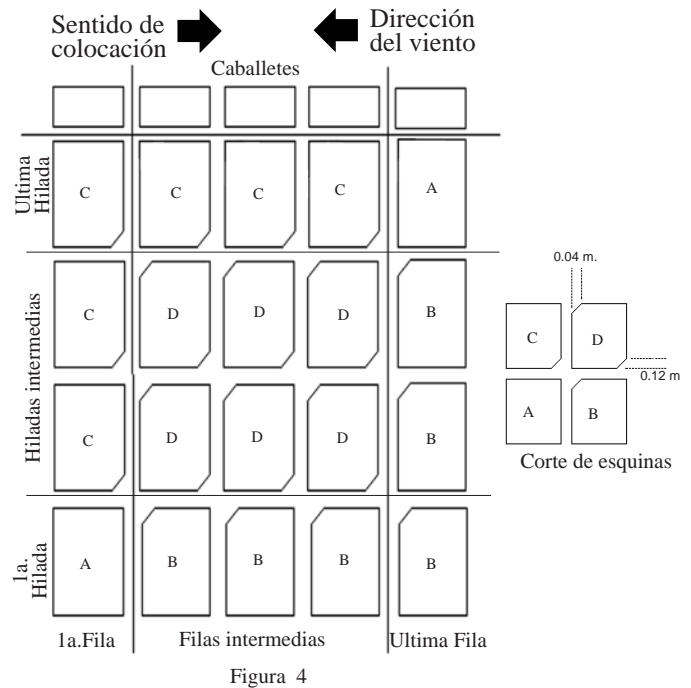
Sentido de colocación

Dirección del viento

Caballetes

Ultima Hilada

C C C C A

Hiladas intermedias

C D D D B

C D D D B

1a. Hilada

A B B B B

1a.Fila

Filas intermedias

Ultima Fila

0.04 m.

C D

0.12 m

A B

Corte de esquinas

Figura 4